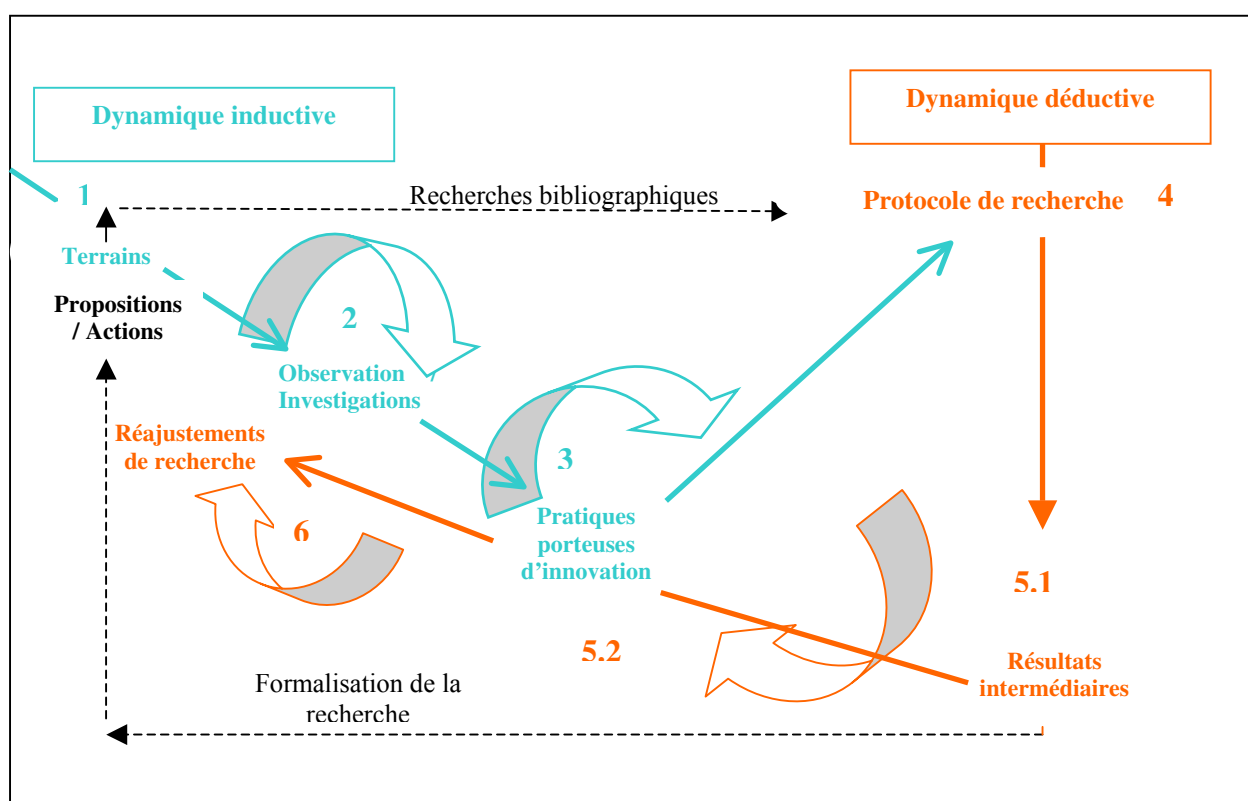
Dynamique inductive

Dynamique déductive

1

Recherches bibliographiques

Protocole de recherche

4

Terrains

Propositions / Actions

2

Observation Investigations

Réajustements de recherche

3

Pratiques porteuses d'innovation

6

5.1

5.2

Résultats intermédiaires

Formalisation de la recherche